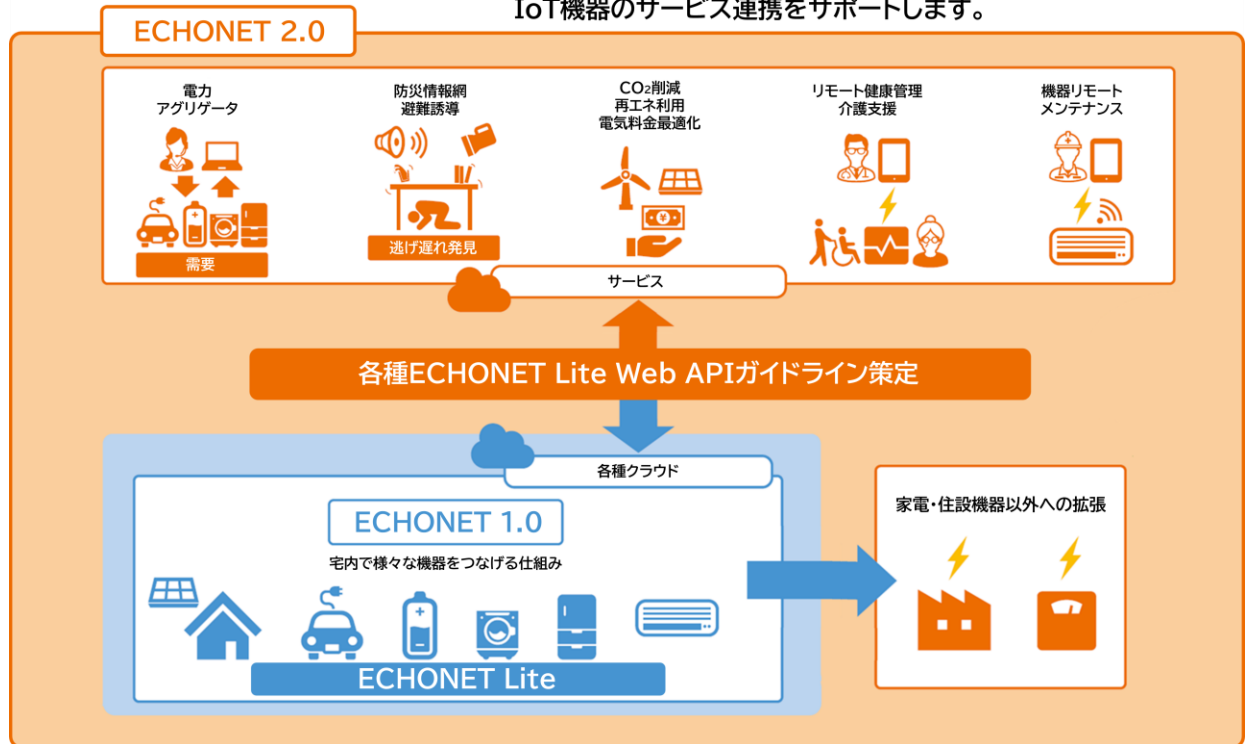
IoT機器のサービス連携をサポートします。

ECHONET 2.0

電力
アグリゲータ

需要

防災情報網
避難誘導

逃げ遅れ発見

$CO_2$削減
再エネ利用
電気料金最適化

リモート健康管理
介護支援

機器リモート
メンテナンス

サービス

各種ECHONET Lite Web APIガイドライン策定

各種クラウド

ECHONET 1.0

宅内で様々な機器をつなげる仕組み

ECHONET Lite

家電・住設機器以外への拡張